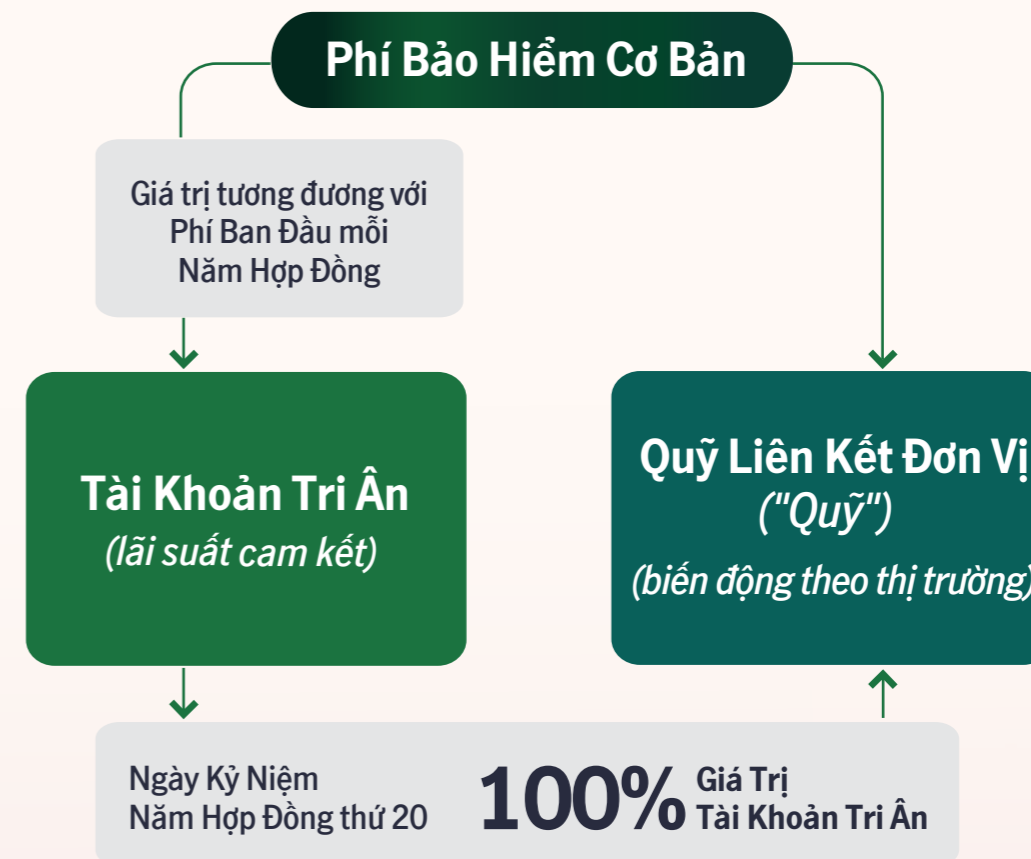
Phí Bảo Hiểm Cơ Bản

Giá trị tương đương với Phí Ban Đầu mỗi Năm Hợp Đồng

Tài Khoản Tri Ân
(lãi suất cam kết)

Quỹ Liên Kết Đơn Vị
("Quỹ")
(biến động theo thị trường)

Ngày Kỷ Niệm Năm Hợp Đồng thứ 20

100% Giá Trị Tài Khoản Tri Ân